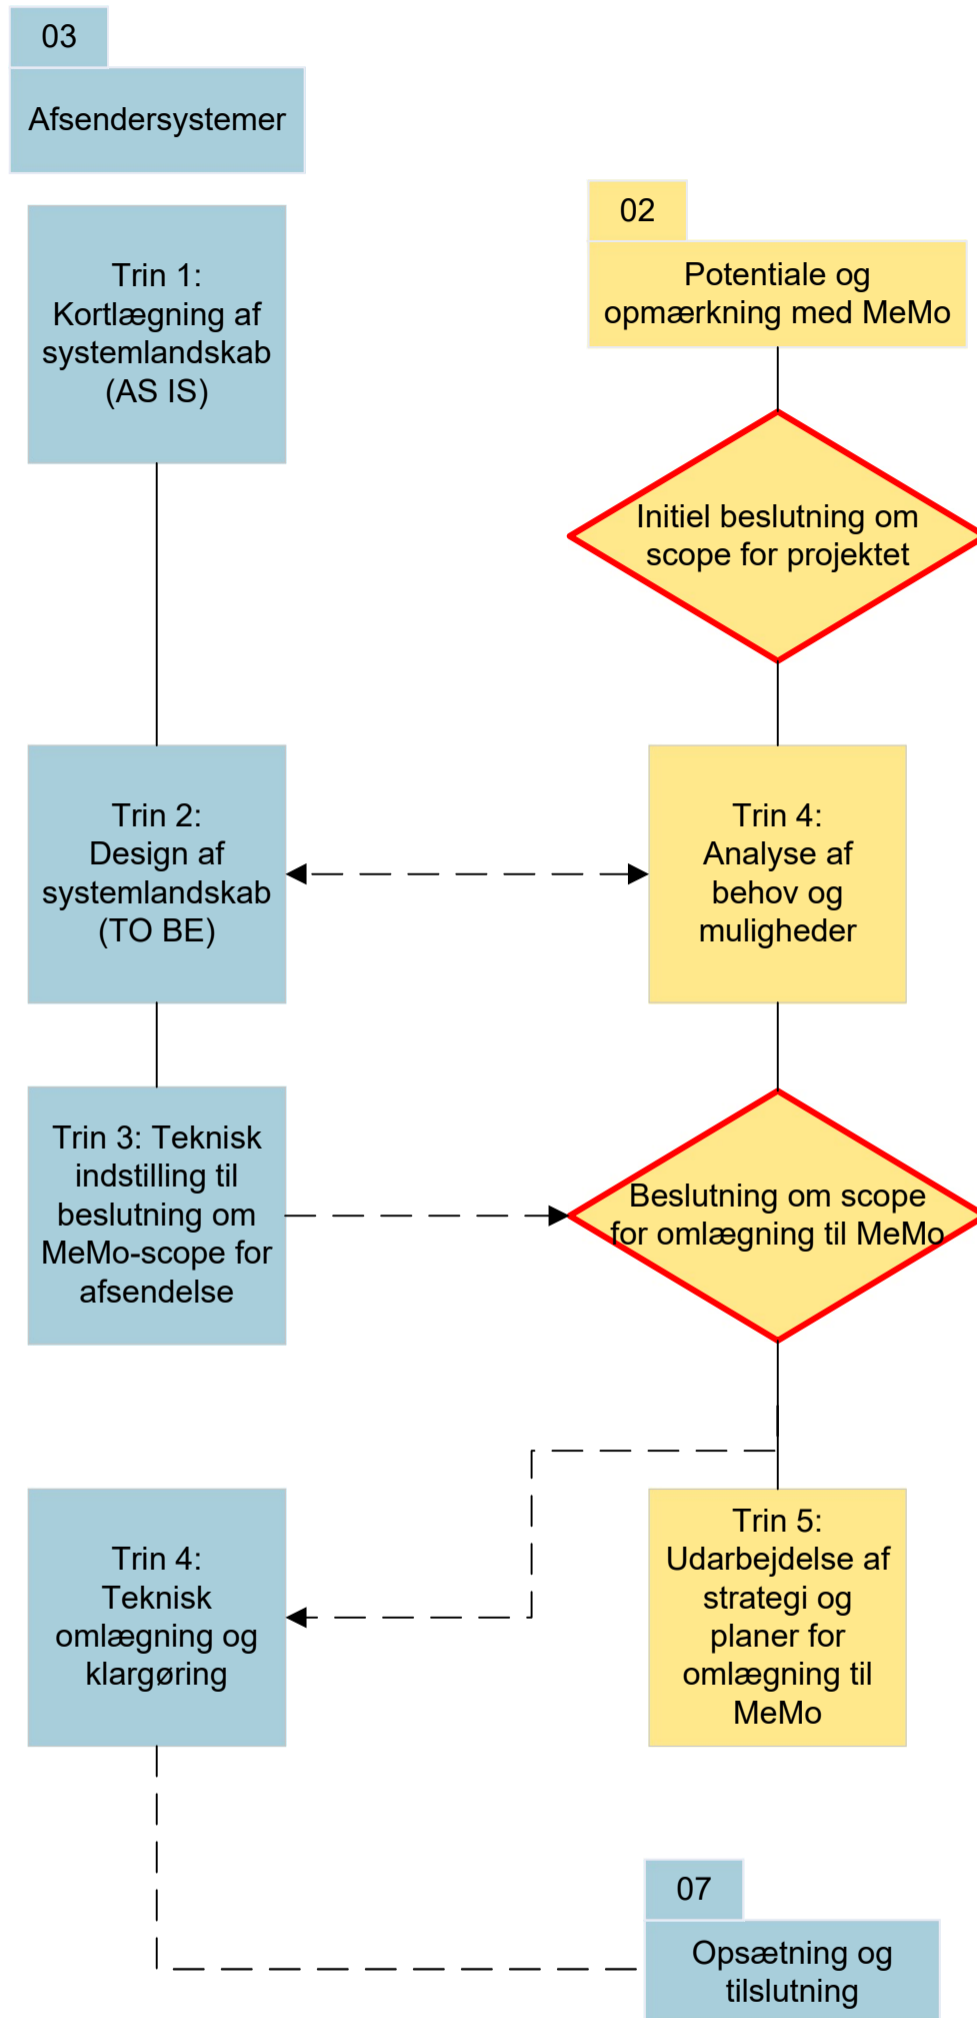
03

Afsendersystemer

02

Potentiale og opmærkning med MeMo

Trin 1: Kortlægning af systemlandskab (AS IS)

Initiel beslutning om scope for projektet

Trin 2: Design af systemlandskab (TO BE)

Trin 4: Analyse af behov og muligheder

Trin 3: Teknisk indstilling til beslutning om MeMo-scope for afsendelse

Beslutning om scope for omlægning til MeMo

Trin 4: Teknisk omlægning og klargøring

Trin 5: Udarbejdelse af strategi og planer for omlægning til MeMo

07

Opsætning og tilslutning